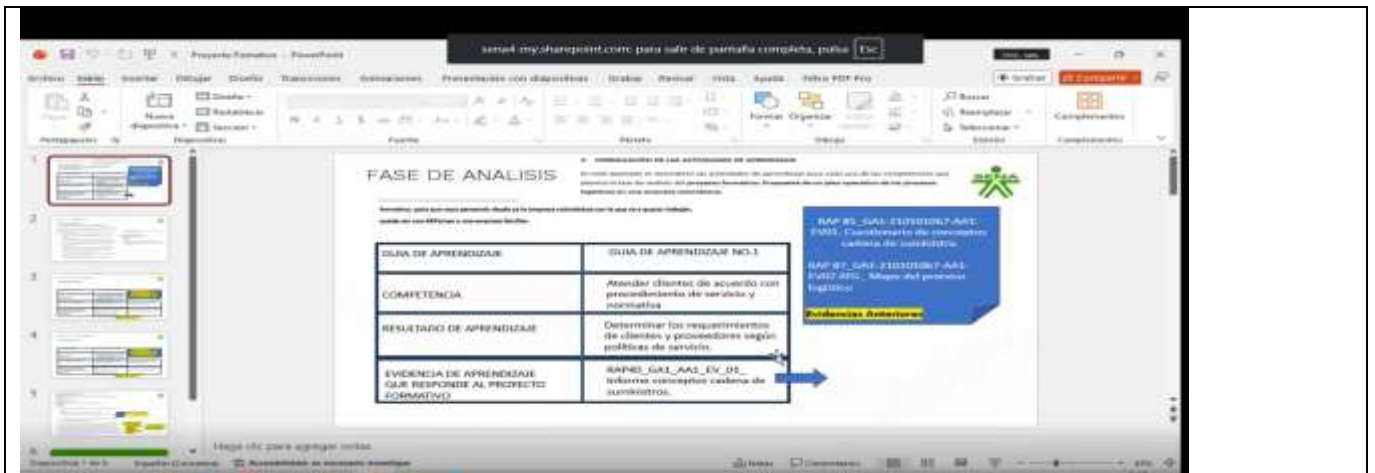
Proyecto Formativo - PowerPoint

sena4-my.sharepoint.com para salir de pantalla completa, pulsa Esc

Archivo Inicio Insertar Dibujar Diseño Transiciones Animaciones Presentación con diapositivas Grabar Revisar Vista Ayuda Nitro PDF Pro

Grabar Compartir

Nueva diapositiva Portapapeles Diapositivas Fuente Párrafo Formas Organizar Dibujo Buscar Reemplazar Seleccionar Edición Complementos

FASE DE ANALISIS

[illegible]

| GUIA DE APRENDIZAJE | GUIA DE APRENDIZAJE NO.1 |
|---|---|
| COMPETENCIA | Atender clientes de acuerdo con procedimiento de servicio y normativa |
| RESULTADO DE APRENDIZAJE | Determinar los requerimientos de clientes y proveedores según políticas de servicio. |
| EVIDENCIA DE APRENDIZAJE QUE RESPONDE AL PROYECTO FORMATIVO | RAP40_GA1_AA1_EV_01_ Informe conceptos cadena de suministros. |

RAP 85_GA1-210101067-AA1-EV01_ Cuestionario de conceptos cadena de suministro

RAP 87_GA1-210101067-AA1-EV02 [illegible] Mapa del proceso logístico

Evidencias Anteriores

Haga clic para agregar notas

Diapositiva 1 de 5 Español (Colombia) Accesibilidad: es necesario investigar Notas Comentarios